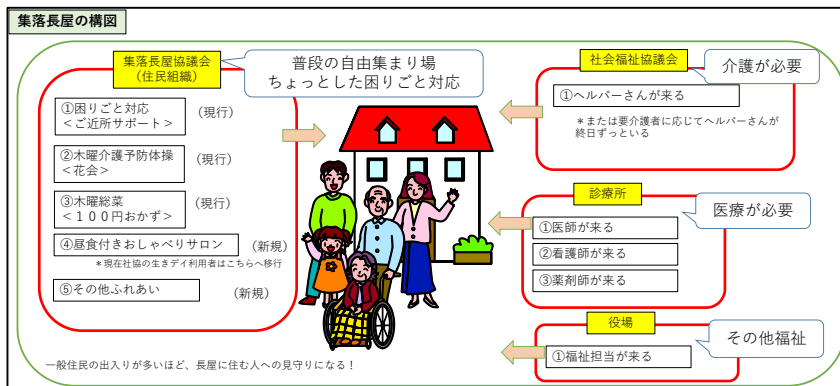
集落長屋の構図

集落長屋協議会
（住民組織）

普段の自由集まり場
ちょっとした困りごと対応

①困りごと対応
＜ご近所サポート＞
（現行）

②木曜介護予防体操
＜花会＞
（現行）

③木曜総菜
＜１００円おかず＞
（現行）

④昼食付きおしゃべりサロン
（新規）
＊現在社協の生きデイ利用者はこちらへ移行

⑤その他ふれあい
（新規）

社会福祉協議会
介護が必要
①ヘルパーさんが来る
＊または要介護者に応じてヘルパーさんが終日ずっといる

診療所
医療が必要
①医師が来る
②看護師が来る
③薬剤師が来る

役場
その他福祉
①福祉担当が来る

一般住民の出入りが多いほど、長屋に住む人への見守りになる！